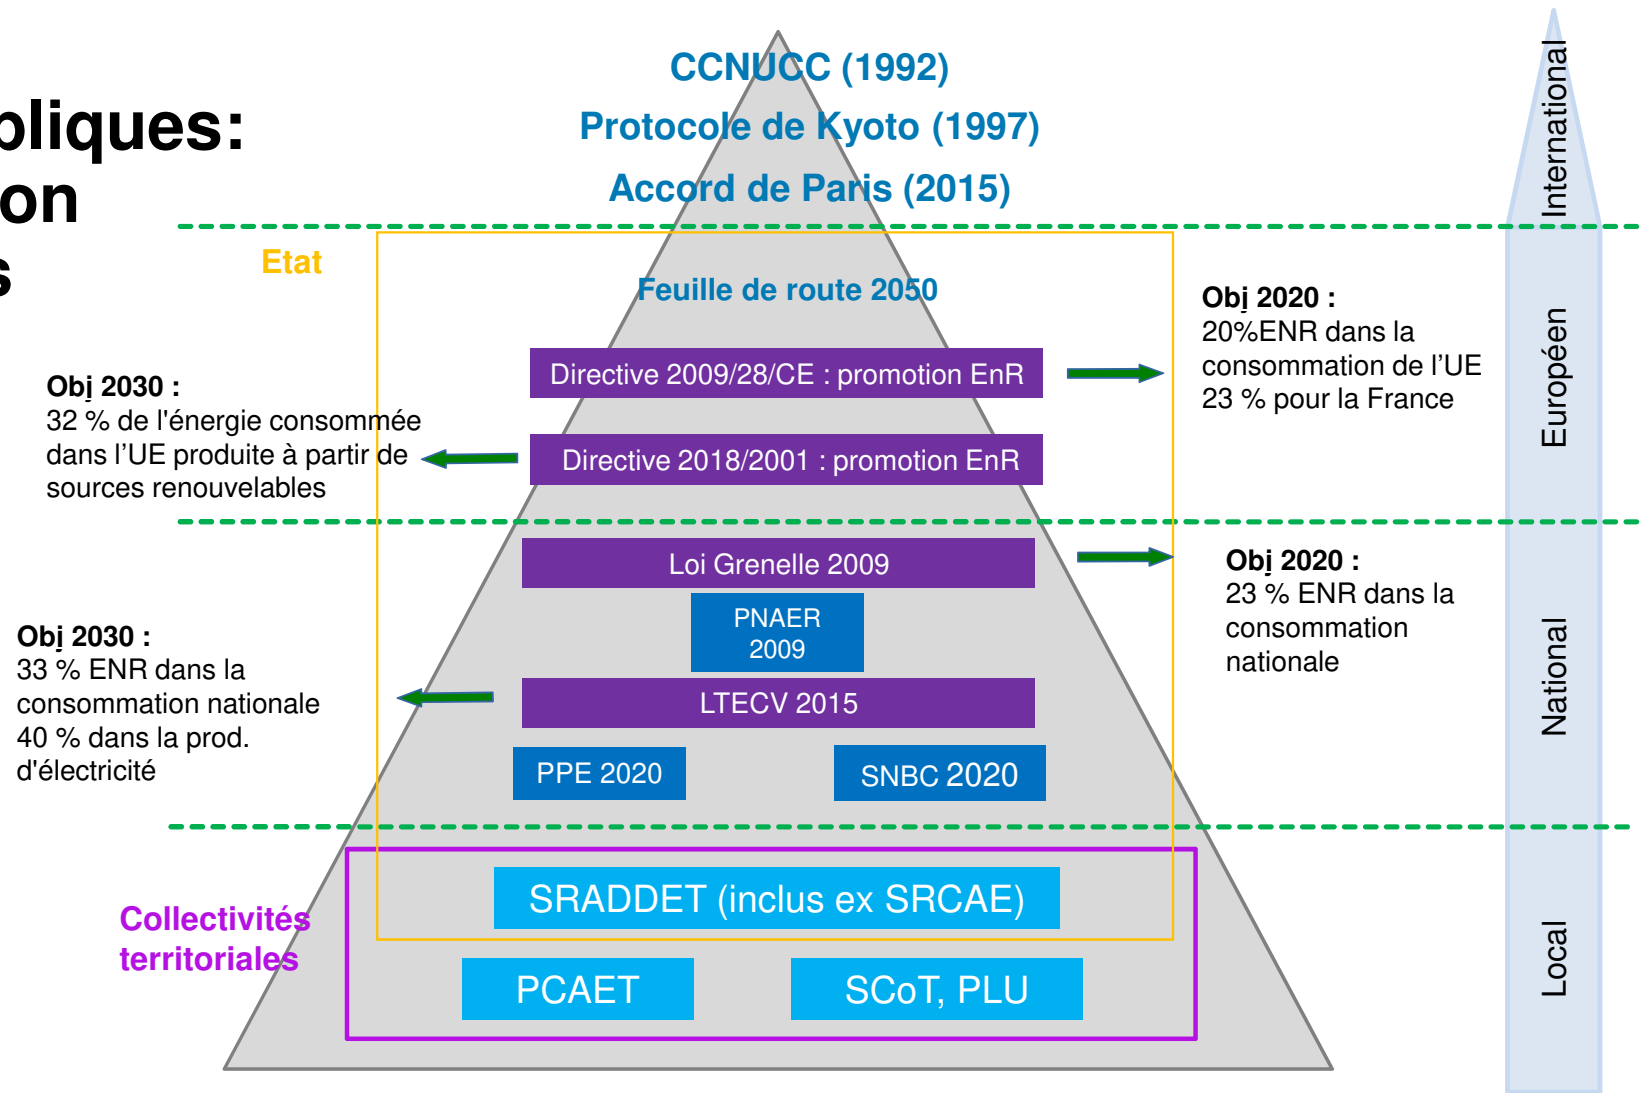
pliques:
on
s

CCNUCC (1992)
Protocole de Kyoto (1997)
Accord de Paris (2015)

International

Etat

Feuille de route 2050

Obj 2020 :
20%ENR dans la consommation de l'UE
23 % pour la France

Obj 2030 :
32 % de l'énergie consommée dans l'UE produite à partir de sources renouvelables

Directive 2009/28/CE : promotion EnR

Directive 2018/2001 : promotion EnR

Européen

Loi Grenelle 2009

Obj 2020 :
23 % ENR dans la consommation nationale

PNAER 2009

Obj 2030 :
33 % ENR dans la consommation nationale
40 % dans la prod. d'électricité

LTECV 2015

PPE 2020

SNBC 2020

National

Collectivités territoriales

SRADDET (inclus ex SRCAE)

PCAET

SCoT, PLU

Local